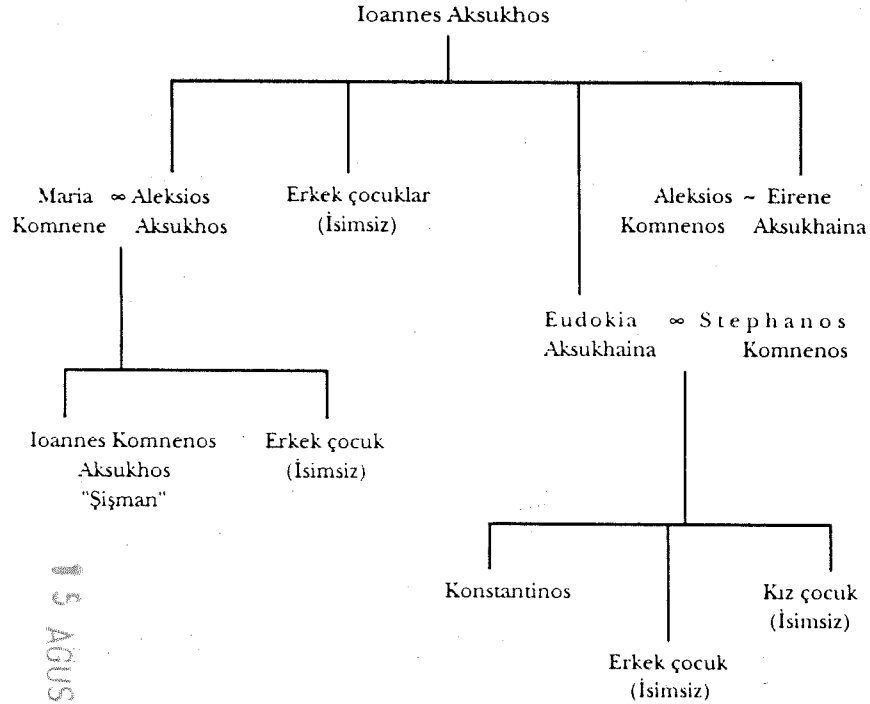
Ioannes Aksukhos

Maria ∞ Aleksios
Komnene Aksukhos

Erkek çocuklar
(İsimsiz)

Aleksios ~ Eirene
Komnenos Aksukhaina

Eudokia ∞ Stephanos
Aksukhaina Komnenos

Ioannes Komnenos
Aksukhos
"Şişman"

Erkek çocuk
(İsimsiz)

Konstantinos

Kız çocuk
(İsimsiz)

Erkek çocuk
(İsimsiz)

15 AĞUS